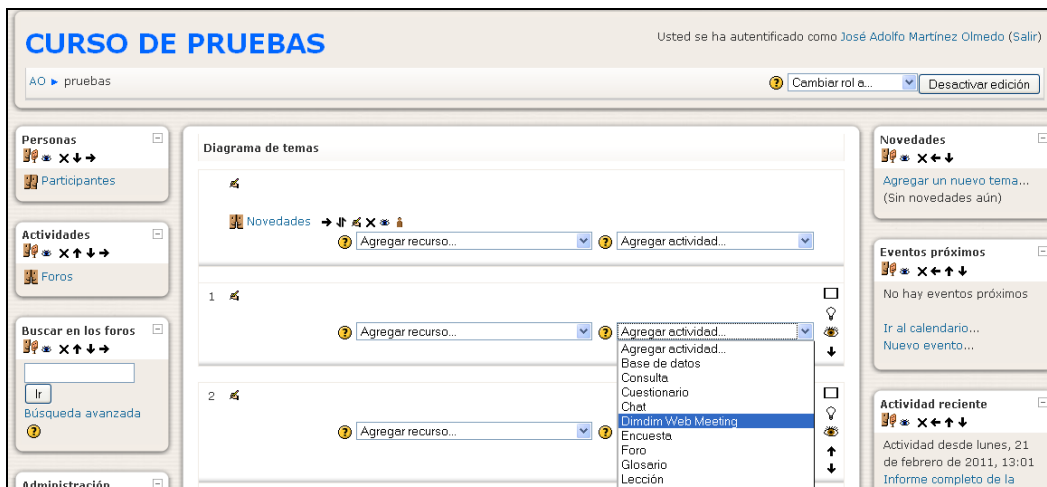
CURSO DE PRUEBAS

Usted se ha autentificado como José Adolfo Martínez Olmedo (Salir)

AO ► pruebas

? Cambiar rol a... Desactivar edición

Personas

Participantes

Actividades

Foros

Buscar en los foros

Ir

Búsqueda avanzada

Administración

Diagrama de temas

Novedades

Agregar recurso... Agregar actividad...

1

Agregar recurso... Agregar actividad...

Agregar actividad...
Base de datos
Consulta
Cuestionario
Chat
Dimdim Web Meeting
Encuesta
Foro
Glosario
Lección

2

Agregar recurso...

Novedades

Agregar un nuevo tema...
(Sin novedades aún)

Eventos próximos

No hay eventos próximos

Ir al calendario...
Nuevo evento...

Actividad reciente

Actividad desde lunes, 21 de febrero de 2011, 13:01
Informe completo de la